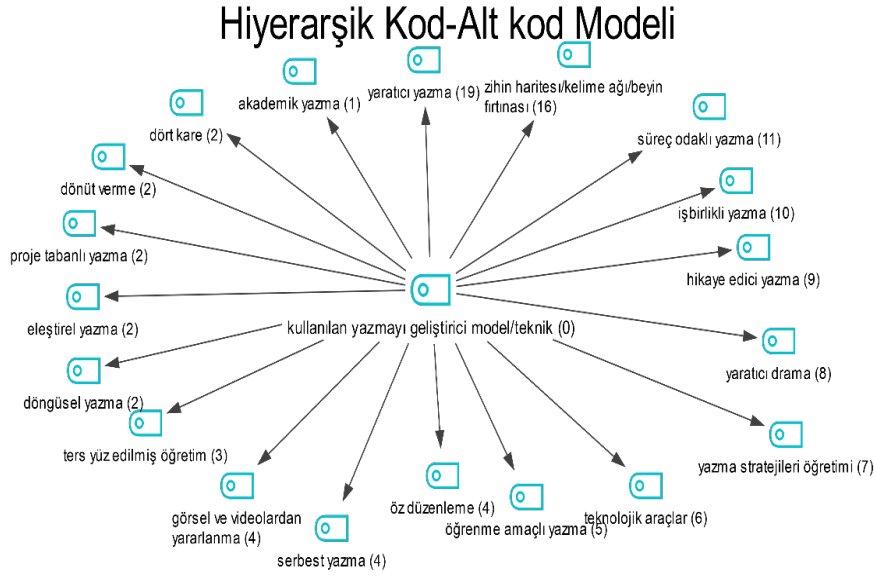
Hiyerarşik Kod-Alt kod Modeli

akademik yazma (1)

yaratıcı yazma (19)

zihin haritesı/kelime ağı/beyin fırtınası (16)

dört kare (2)

süreç odaklı yazma (11)

dönüt verme (2)

işbirlikli yazma (10)

proje tabanlı yazma (2)

hikaye edici yazma (9)

eleştirel yazma (2)

kullanılan yazmayı geliştirici model/teknik (0)

yaratıcı drama (8)

döngüsel yazma (2)

ters yüz edilmiş öğretim (3)

yazma stratejileri öğretimi (7)

öz düzenleme (4)

görsel ve videolardan yararlanma (4)

öğrenme amaçlı yazma (5)

teknolojik araçlar (6)

serbest yazma (4)